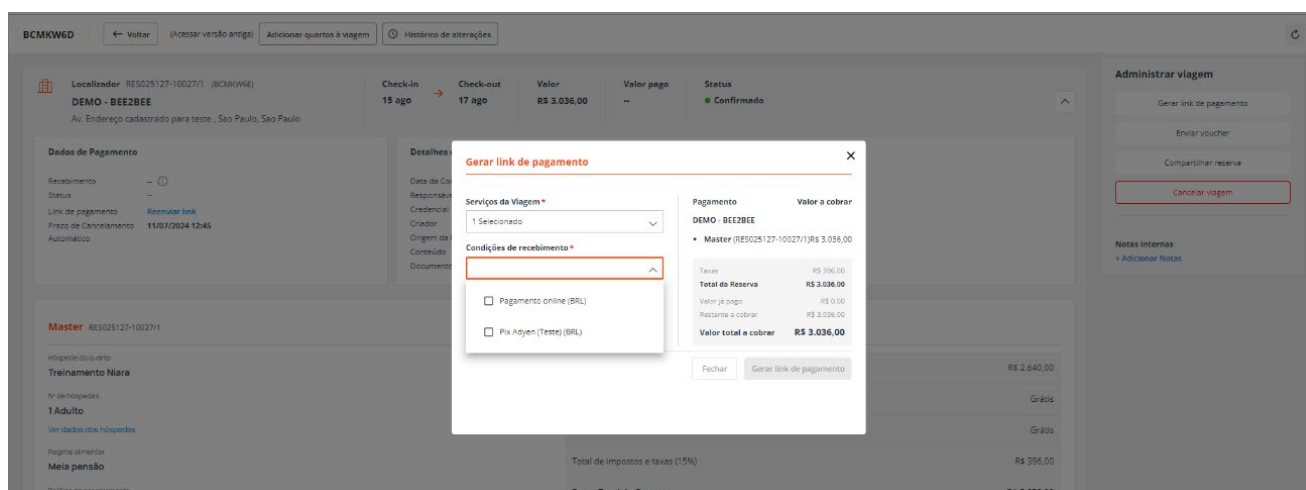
BCMKW6D ← Voltar (Acessar versão antiga) Adicionar quartos à viagem Histórico de alterações

Localizador RES025127-10027/1 (BCMKW6E)
DEMO - BEE2BEE
Av. Endereço cadastrado para teste , São Paulo, São Paulo

Check-in 15 ago
Check-out 17 ago
Valor R$ 3.036,00
Valor pago --
Status • Confirmado

Administrar viagem
Gerar link de pagamento
Enviar voucher
Compartilhar reserva
Cancelar viagem

Notas internas
+ Adicionar Notas

Dados de Pagamento
Recebimento --
Status --
Link de pagamento Reenviar link
Prazo de Cancelamento 11/07/2024 12:45
Automático

Detalhes
Data da Co
Responsáv
Credencial
Criador
Origem da
Conteúdo
Document

Master RES025127-10027/1
Hóspede do quarto
Treinamento Niara
Nº de hóspedes
1 Adulto
Ver dados dos hóspedes
Regime alimentar
Meia pensão

R$ 2.640,00
Grátis
Grátis
Total de impostos e taxas (15%) R$ 396,00

Gerar link de pagamento
Serviços da Viagem *
1 Selecionado
Condições de recebimento *
Pagamento online (BRL)
Pix Adyen (Teste) (BRL)

Pagamento Valor a cobrar
DEMO - BEE2BEE
• Master (RES025127-10027/1)R$ 3.036,00
Taxas R$ 396,00
Total da Reserva R$ 3.036,00
Valor já pago R$ 0,00
Restante a cobrar R$ 3.036,00
Valor total a cobrar R$ 3.036,00

Fechar Gerar link de pagamento